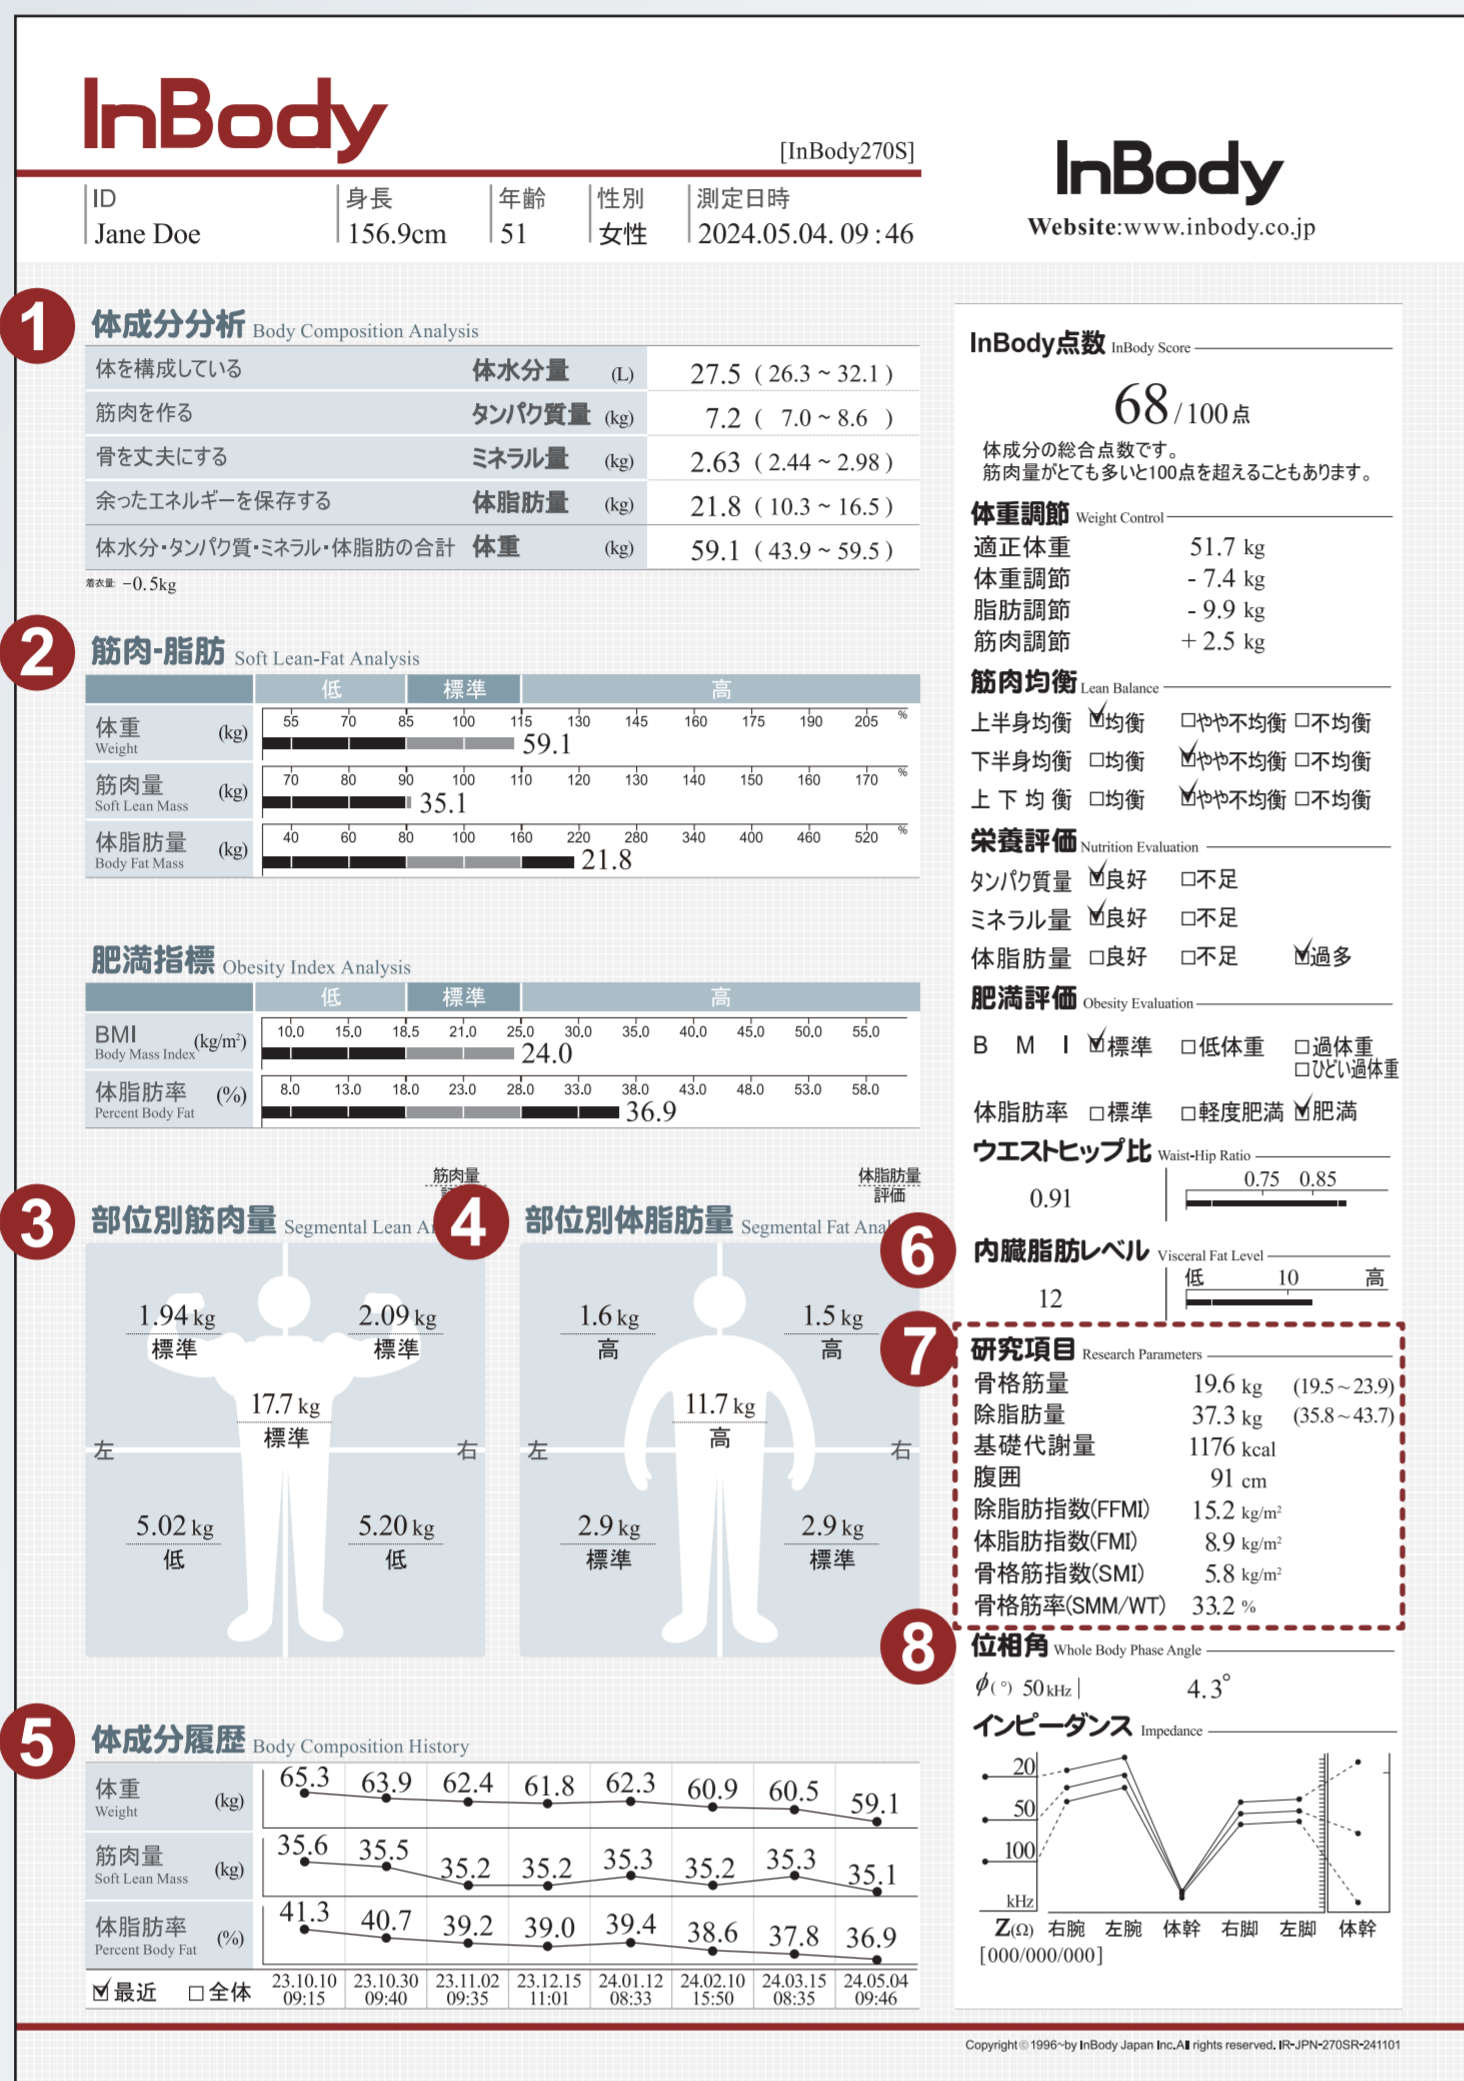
InBody

[InBody270S]

InBody
Website:www.inbody.co.jp

| ID | 身長 | 年齢 | 性別 | 測定日時 |
|---|---|---|---|---|
| Jane Doe | 156.9cm | 51 | 女性 | 2024.05.04. 09:46 |

1
体成分分析 Body Composition Analysis

| 体を構成している | 体水分量 | (L) | 27.5 ( 26.3 ~ 32.1 ) |
|---|---|---|---|
| 筋肉を作る | タンパク質量 | (kg) | 7.2 ( 7.0 ~ 8.6 ) |
| 骨を丈夫にする | ミネラル量 | (kg) | 2.63 ( 2.44 ~ 2.98 ) |
| 余ったエネルギーを保存する | 体脂肪量 | (kg) | 21.8 ( 10.3 ~ 16.5 ) |
| 体水分・タンパク質・ミネラル・体脂肪の合計 | 体重 | (kg) | 59.1 ( 43.9 ~ 59.5 ) |

着衣量 −0.5kg

2
筋肉-脂肪 Soft Lean-Fat Analysis
低 標準 高
体重 Weight (kg) 55 70 85 100 115 130 145 160 175 190 205 % 59.1
筋肉量 Soft Lean Mass (kg) 70 80 90 100 110 120 130 140 150 160 170 % 35.1
体脂肪量 Body Fat Mass (kg) 40 60 80 100 160 220 280 340 400 460 520 % 21.8

肥満指標 Obesity Index Analysis
低 標準 高
BMI Body Mass Index (kg/m²) 10.0 15.0 18.5 21.0 25.0 30.0 35.0 40.0 45.0 50.0 55.0 24.0
体脂肪率 Percent Body Fat (%) 8.0 13.0 18.0 23.0 28.0 33.0 38.0 43.0 48.0 53.0 58.0 36.9

3
部位別筋肉量 Segmental Lean A
筋肉量
1.94 kg 標準
2.09 kg 標準
17.7 kg 標準
左 右
5.02 kg 低
5.20 kg 低

4
部位別体脂肪量 Segmental Fat Anal
体脂肪量 評価
1.6 kg 高
1.5 kg 高
11.7 kg 高
左 右
2.9 kg 標準
2.9 kg 標準

5
体成分履歴 Body Composition History

| | | | | | | | | |
|---|---|---|---|---|---|---|---|---|
| 体重 Weight (kg) | 65.3 | 63.9 | 62.4 | 61.8 | 62.3 | 60.9 | 60.5 | 59.1 |
| 筋肉量 Soft Lean Mass (kg) | 35.6 | 35.5 | 35.2 | 35.2 | 35.3 | 35.2 | 35.3 | 35.1 |
| 体脂肪率 Percent Body Fat (%) | 41.3 | 40.7 | 39.2 | 39.0 | 39.4 | 38.6 | 37.8 | 36.9 |
| ☑最近 □全体 | 23.10.10 09:15 | 23.10.30 09:40 | 23.11.02 09:35 | 23.12.15 11:01 | 24.01.12 08:33 | 24.02.10 15:50 | 24.03.15 08:35 | 24.05.04 09:46 |

InBody点数 InBody Score
68/100点
体成分の総合点数です。
筋肉量がとても多いと100点を超えることもあります。

体重調節 Weight Control
適正体重 51.7 kg
体重調節 - 7.4 kg
脂肪調節 - 9.9 kg
筋肉調節 + 2.5 kg

筋肉均衡 Lean Balance
上半身均衡 ☑均衡 □やや不均衡 □不均衡
下半身均衡 □均衡 ☑やや不均衡 □不均衡
上下均衡 □均衡 ☑やや不均衡 □不均衡

栄養評価 Nutrition Evaluation
タンパク質量 ☑良好 □不足
ミネラル量 ☑良好 □不足
体脂肪量 □良好 □不足 ☑過多

肥満評価 Obesity Evaluation
BMI ☑標準 □低体重 □過体重 □ひどい過体重
体脂肪率 □標準 □軽度肥満 ☑肥満

ウエストヒップ比 Waist-Hip Ratio
0.91 0.75 0.85

6
内臓脂肪レベル Visceral Fat Level
12 低 10 高

7
研究項目 Research Parameters
骨格筋量 19.6 kg (19.5~23.9)
除脂肪量 37.3 kg (35.8~43.7)
基礎代謝量 1176 kcal
腹囲 91 cm
除脂肪指数(FFMI) 15.2 kg/m²
体脂肪指数(FMI) 8.9 kg/m²
骨格筋指数(SMI) 5.8 kg/m²
骨格筋率(SMM/WT) 33.2 %

8
位相角 Whole Body Phase Angle
$\phi$(°) 50kHz | 4.3°

インピーダンス Impedance
20 50 100 kHz
Z(Ω) 右腕 左腕 体幹 右脚 左脚 体幹
[000/000/000]

Copyright© 1996~by InBody Japan Inc.All rights reserved. IR-JPN-270SR-241101